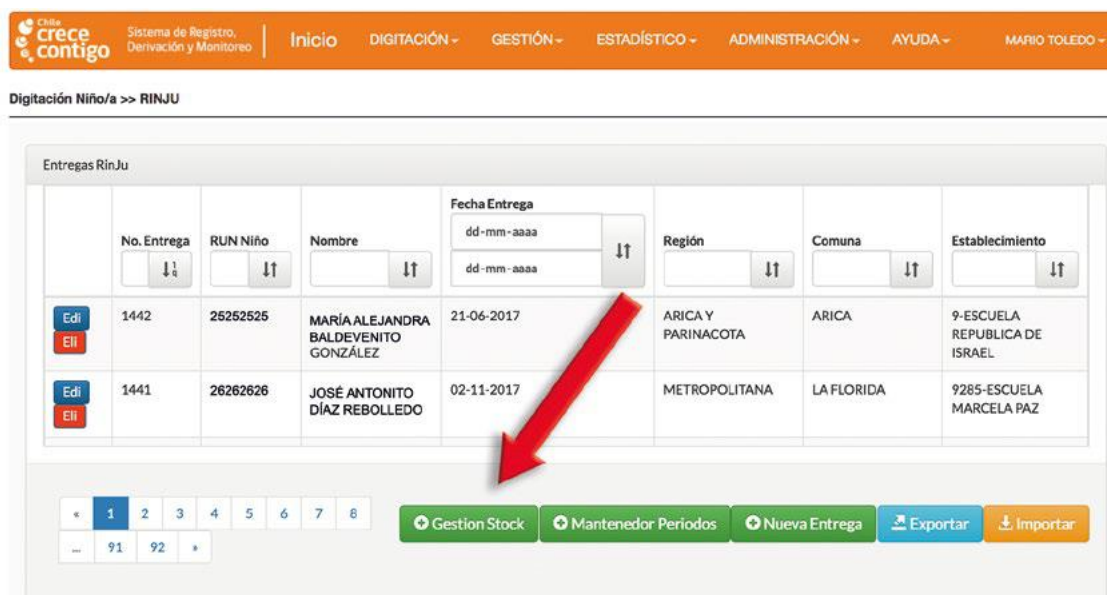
Chile crece contigo Sistema de Registro, Derivación y Monitoreo | Inicio DIGITACIÓN ▾ GESTIÓN ▾ ESTADÍSTICO ▾ ADMINISTRACIÓN ▾ AYUDA ▾ MARIO TOLEDO ▾

Digitación Niño/a >> RINJU

Entregas RinJu

| | No. Entrega | RUN Niño | Nombre | Fecha Entrega dd-mm-aaaa dd-mm-aaaa | Región | Comuna | Establecimiento |
|---|---|---|---|---|---|---|---|
| Edi Eli | 1442 | 25252525 | MARÍA ALEJANDRA BALDEVENITO GONZÁLEZ | 21-06-2017 | ARICA Y PARINACOTA | ARICA | 9-ESCUELA REPUBLICA DE ISRAEL |
| Edi Eli | 1441 | 26262626 | JOSÉ ANTONITO DÍAZ REBOLLEDO | 02-11-2017 | METROPOLITANA | LA FLORIDA | 9285-ESCUELA MARCELA PAZ |

« 1 2 3 4 5 6 7 8 ... 91 92 »

Gestion Stock Mantenedor Periodos Nueva Entrega Exportar Importar